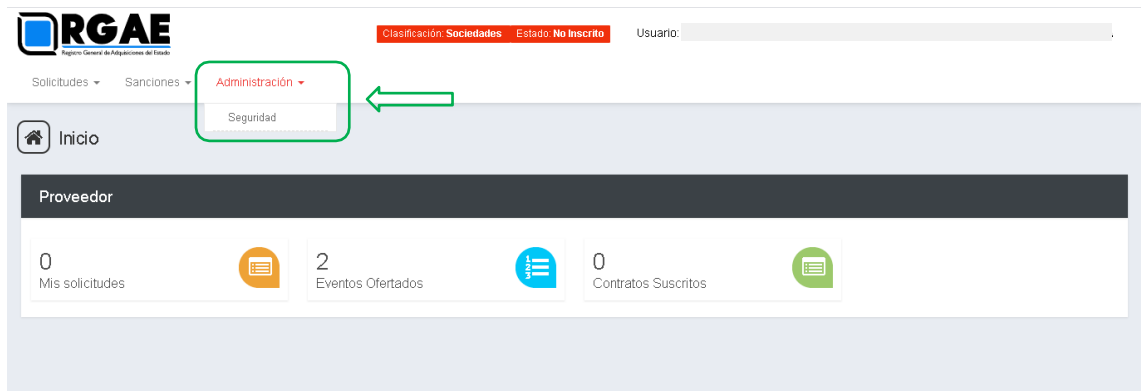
RGAE
Registro General de Adquisiciones del Estado

Clasificación: Sociedades Estado: No Inscrito

Usuario:

Solicitudes ▾ Sanciones ▾ Administración ▾

Seguridad

Inicio

Proveedor

0
Mis solicitudes

2
Eventos Ofertados

0
Contratos Suscritos